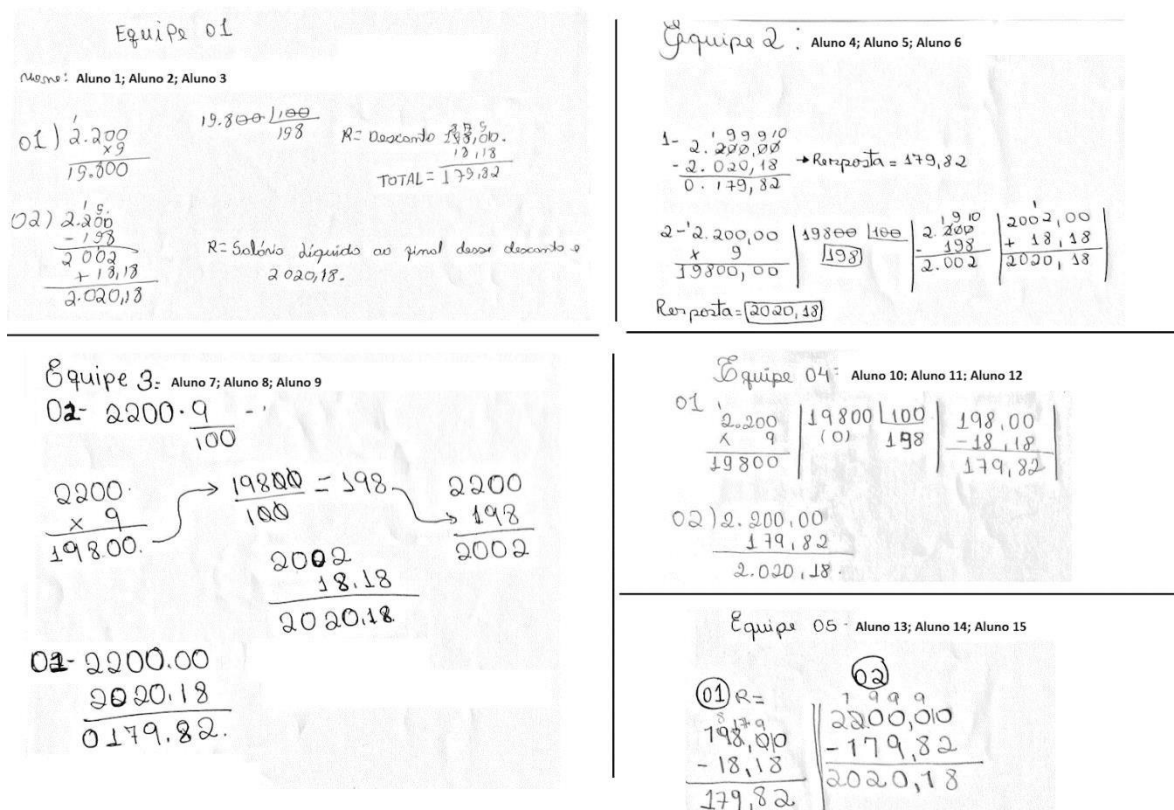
Equipe 01

Nome: Aluno 1; Aluno 2; Aluno 3

01) 2.200
×9
19.800

19.800 |100
198

R= Desconto 198,00.
18,18
TOTAL = 179,82

02) 2.200
- 198
2002
+ 18,18
2.020,18

R= Salário líquido ao final desse desconto é 2020,18.

Equipe 2 : Aluno 4; Aluno 5; Aluno 6

1- 2.200,00
- 2.020,18
0.179,82
→ Resposta = 179,82

2- 2.200,00
× 9
19800,00

19800 |100
198

2.200
- 198
2.002

2002,00
+ 18,18
2020,18

Resposta = 2020,18

Equipe 3: Aluno 7; Aluno 8; Aluno 9

02- $2200 \cdot \frac{9}{100}$

2200
× 9
19800.

$\frac{19800}{100} = 198$

2200
- 198
2002

2002
18.18
2020.18

01- 2200.00
2020.18
0179.82.

Equipe 04: Aluno 10; Aluno 11; Aluno 12

01
2.200
× 9
19800

19800 |100
(0) 198

198,00
- 18,18
179,82

02) 2.200,00
179,82
2.020,18.

Equipe 05 - Aluno 13; Aluno 14; Aluno 15

01 R=
198,00
- 18,18
179,82

02
2200,00
- 179,82
2020,18